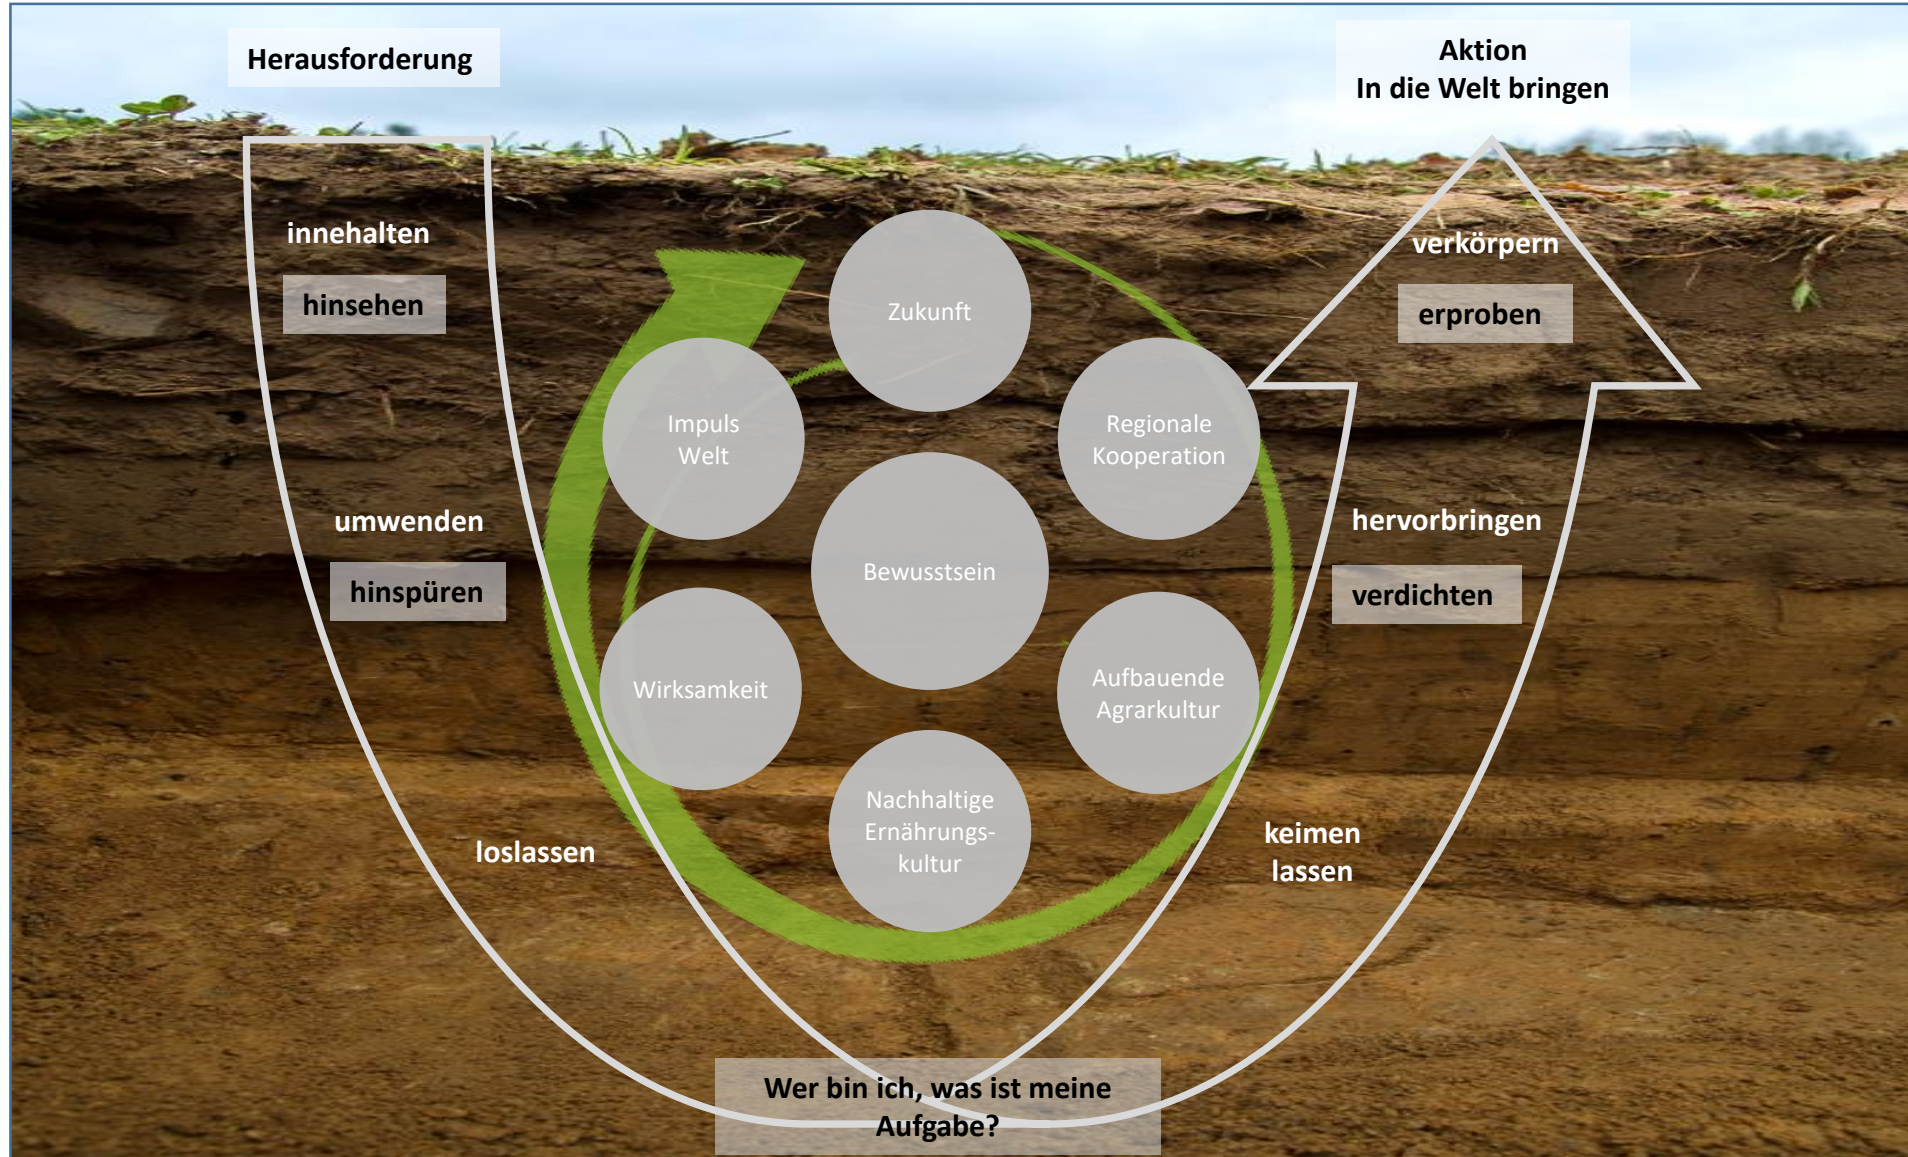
Herausforderung

Aktion
In die Welt bringen

innehalten

hinsehen

umwenden

hinspüren

loslassen

verkörpern

erproben

hervorbringen

verdichten

keimen lassen

Zukunft

Impuls Welt

Regionale Kooperation

Bewusstsein

Wirksamkeit

Aufbauende Agrarkultur

Nachhaltige Ernährungskultur

Wer bin ich, was ist meine Aufgabe?